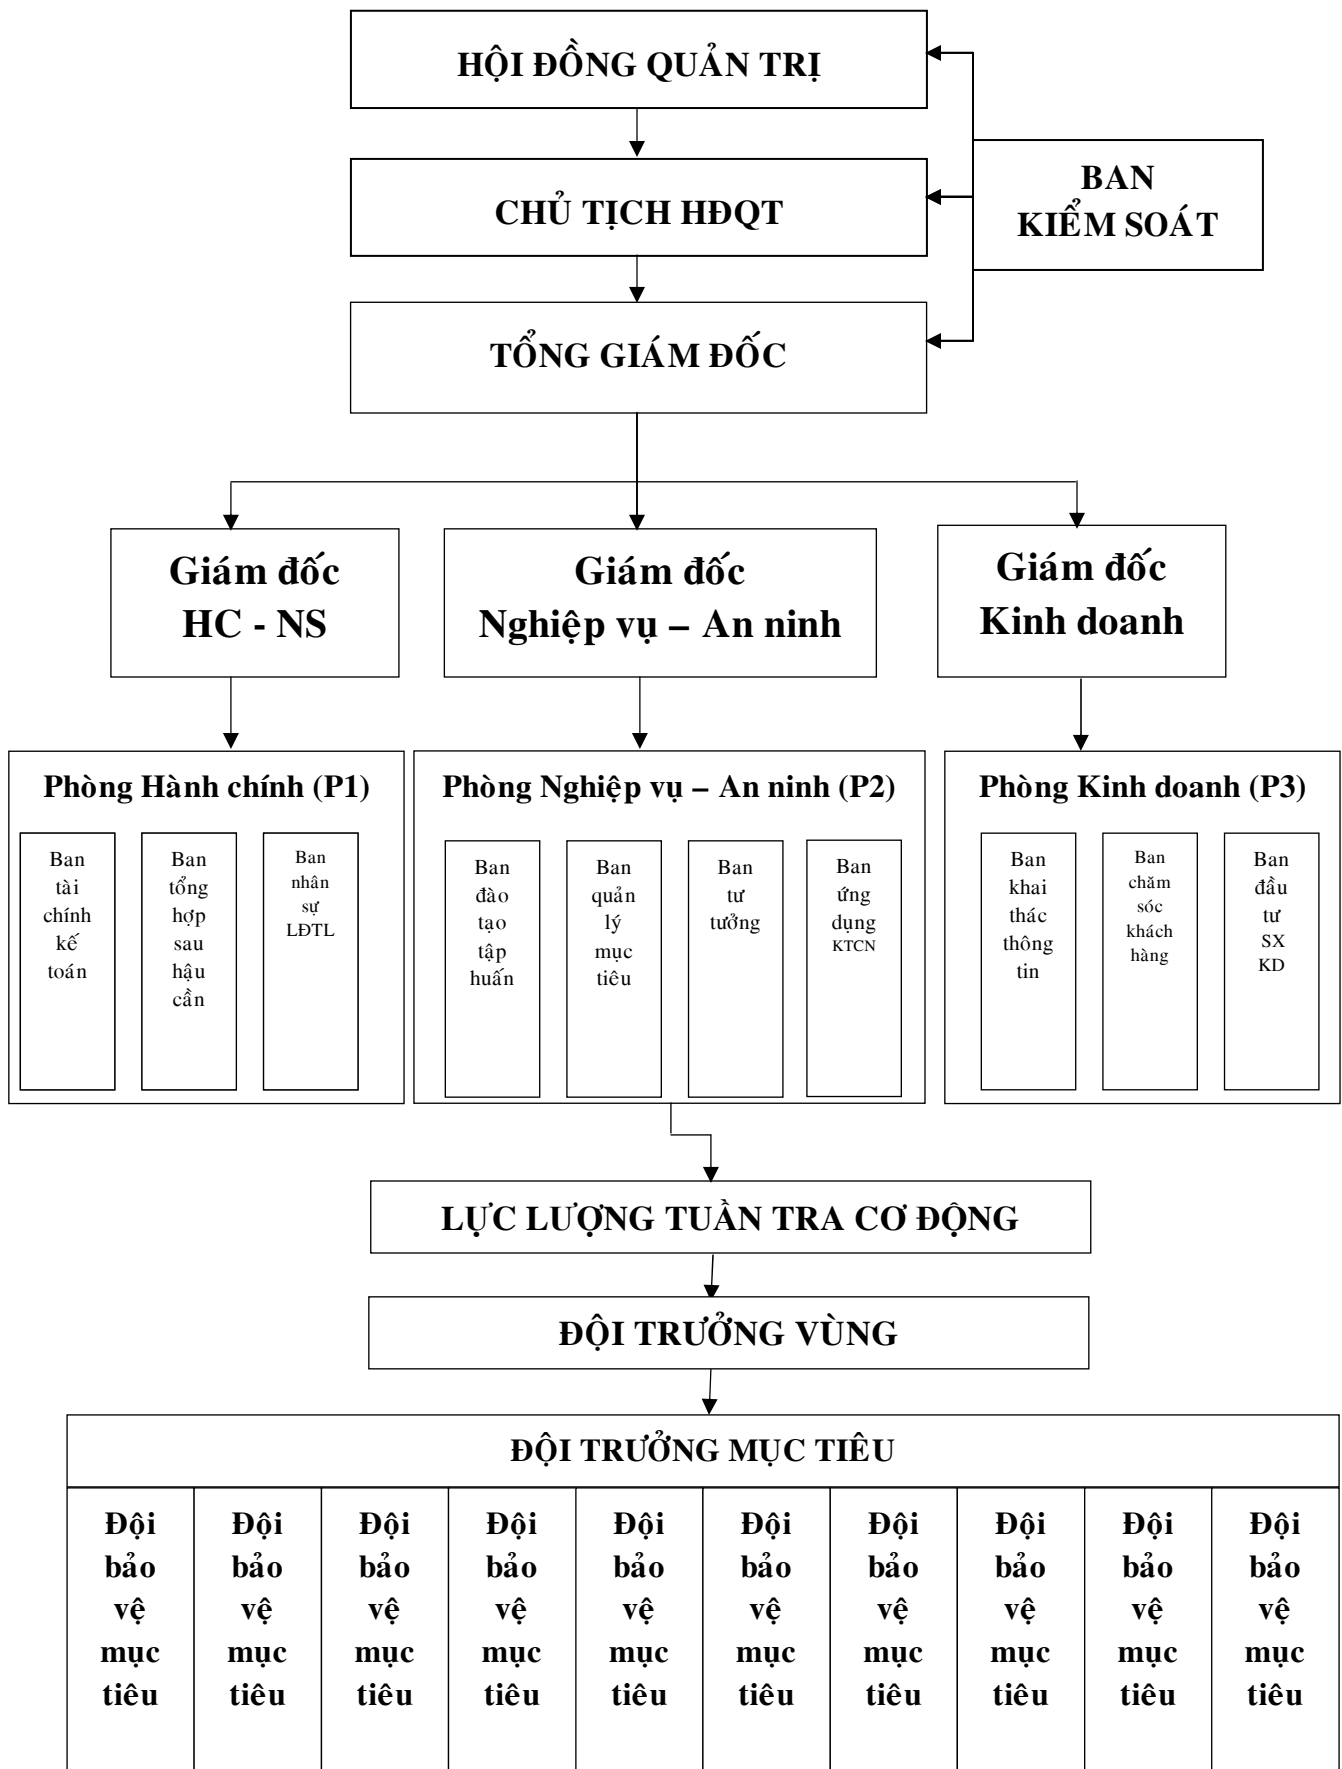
HỘI ĐỒNG QUẢN TRỊ

CHỦ TỊCH HĐQT

TỔNG GIÁM ĐỐC

BAN KIỂM SOÁT

Giám đốc HC - NS

Giám đốc Nghiệp vụ – An ninh

Giám đốc Kinh doanh

Phòng Hành chính (P1)

Ban tài chính kế toán

Ban tổng hợp sau hậu cần

Ban nhân sự LĐTL

Phòng Nghiệp vụ – An ninh (P2)

Ban đào tạo tập huấn

Ban quản lý mục tiêu

Ban tư tưởng

Ban ứng dụng KTCN

Phòng Kinh doanh (P3)

Ban khai thác thông tin

Ban chăm sóc khách hàng

Ban đầu tư SX KD

LỰC LƯỢNG TUẦN TRA CƠ ĐỘNG

ĐỘI TRƯỞNG VÙNG

ĐỘI TRƯỞNG MỤC TIÊU

| Đội bảo vệ mục tiêu | Đội bảo vệ mục tiêu | Đội bảo vệ mục tiêu | Đội bảo vệ mục tiêu | Đội bảo vệ mục tiêu | Đội bảo vệ mục tiêu | Đội bảo vệ mục tiêu | Đội bảo vệ mục tiêu | Đội bảo vệ mục tiêu | Đội bảo vệ mục tiêu |
|---|---|---|---|---|---|---|---|---|---|